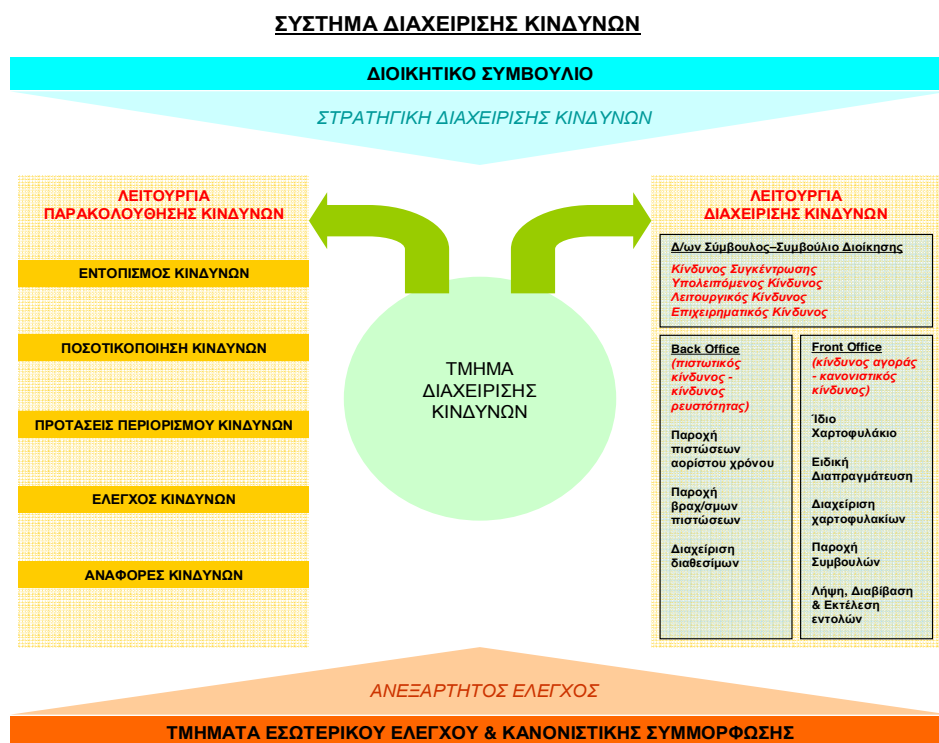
ΣΥΣΤΗΜΑ ΔΙΑΧΕΙΡΙΣΗΣ ΚΙΝΔΥΝΩΝ

ΔΙΟΙΚΗΤΙΚΟ ΣΥΜΒΟΥΛΙΟ

ΣΤΡΑΤΗΓΙΚΗ ΔΙΑΧΕΙΡΙΣΗΣ ΚΙΝΔΥΝΩΝ

ΛΕΙΤΟΥΡΓΙΑ ΠΑΡΑΚΟΛΟΥΘΗΣΗΣ ΚΙΝΔΥΝΩΝ

ΕΝΤΟΠΙΣΜΟΣ ΚΙΝΔΥΝΩΝ

ΠΟΣΟΤΙΚΟΠΟΙΗΣΗ ΚΙΝΔΥΝΩΝ

ΠΡΟΤΑΣΕΙΣ ΠΕΡΙΟΡΙΣΜΟΥ ΚΙΝΔΥΝΩΝ

ΕΛΕΓΧΟΣ ΚΙΝΔΥΝΩΝ

ΑΝΑΦΟΡΕΣ ΚΙΝΔΥΝΩΝ

ΤΜΗΜΑ ΔΙΑΧΕΙΡΙΣΗΣ ΚΙΝΔΥΝΩΝ

ΛΕΙΤΟΥΡΓΙΑ ΔΙΑΧΕΙΡΙΣΗΣ ΚΙΝΔΥΝΩΝ

Δ/ων Σύμβουλος–Συμβούλιο Διοίκησης

Κίνδυνος Συγκέντρωσης
Υπολειπόμενος Κίνδυνος
Λειτουργικός Κίνδυνος
Επιχειρηματικός Κίνδυνος

Back Office
(πιστωτικός κίνδυνος - κίνδυνος ρευστότητας)

Παροχή πιστώσεων αορίστου χρόνου

Παροχή βραχ/σμων πιστώσεων

Διαχείριση διαθεσίμων

Front Office
(κίνδυνος αγοράς - κανονιστικός κίνδυνος)

Ίδιο Χαρτοφυλάκιο

Ειδική Διαπραγμάτευση

Διαχείριση χαρτοφυλακίων

Παροχή Συμβουλών

Λήψη, Διαβίβαση & Εκτέλεση εντολών

ΑΝΕΞΑΡΤΗΤΟΣ ΕΛΕΓΧΟΣ

ΤΜΗΜΑΤΑ ΕΣΩΤΕΡΙΚΟΥ ΕΛΕΓΧΟΥ & ΚΑΝΟΝΙΣΤΙΚΗΣ ΣΥΜΜΟΡΦΩΣΗΣ